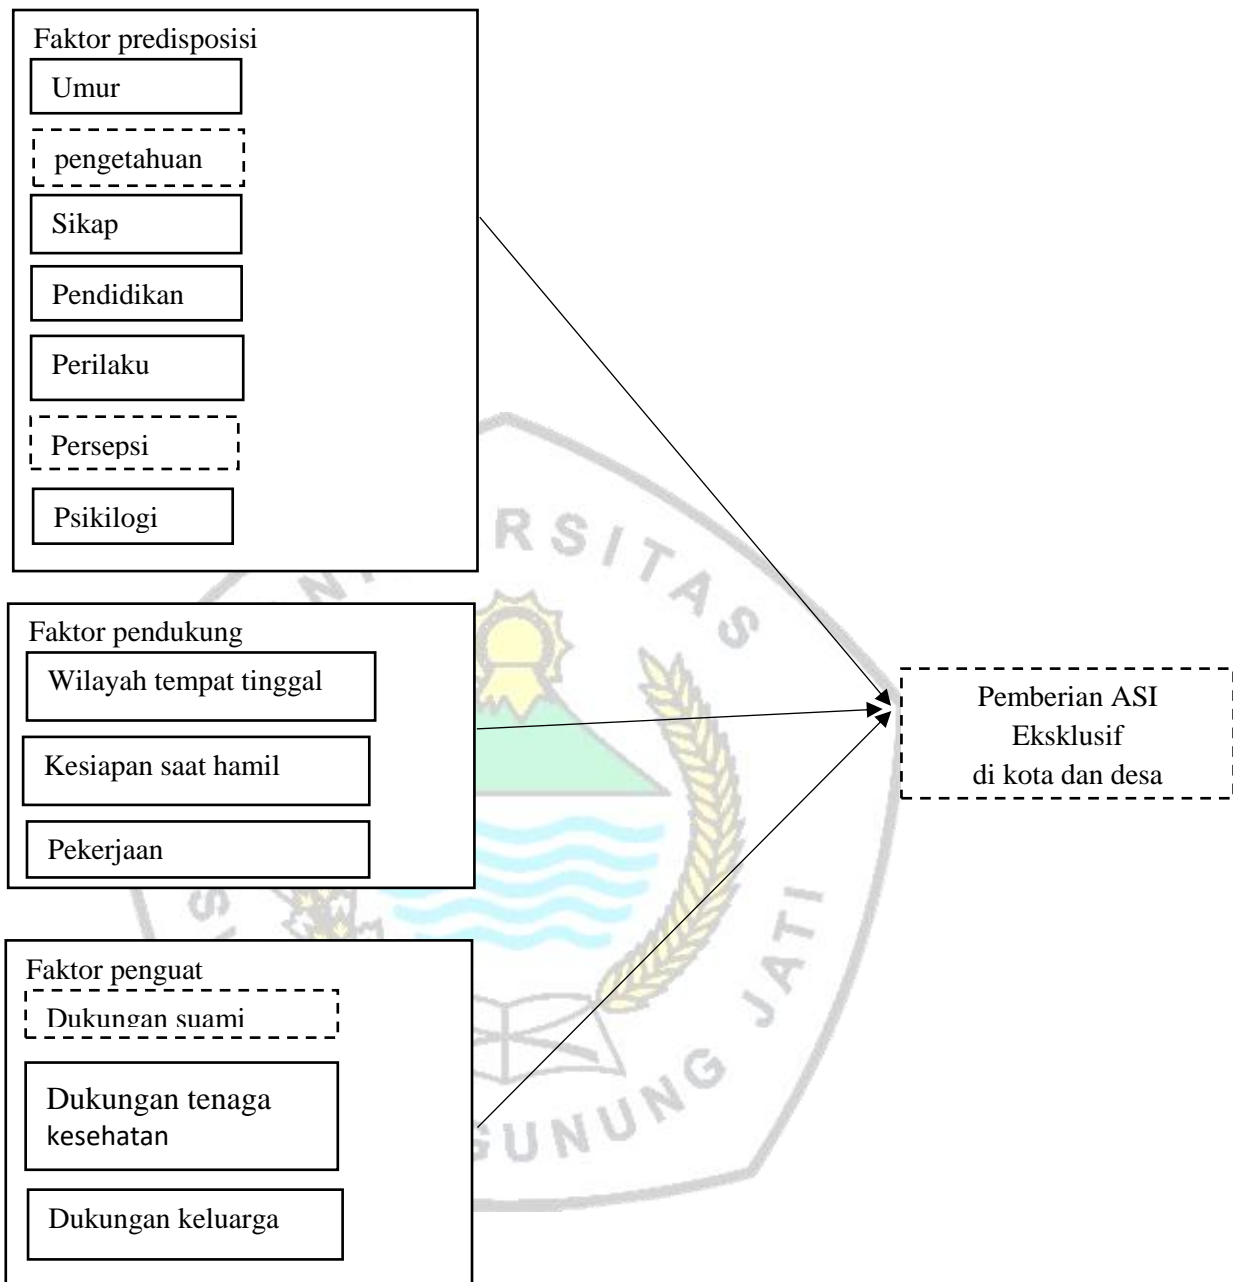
Faktor predisposisi
Umur
pengetahuan
Sikap
Pendidikan
Perilaku
Persepsi
Psikilogi

Faktor pendukung
Wilayah tempat tinggal
Kesiapan saat hamil
Pekerjaan

Faktor penguat
Dukungan suami
Dukungan tenaga kesehatan
Dukungan keluarga

Pemberian ASI Eksklusif di kota dan desa

RSITAS
GUNUNG JATI